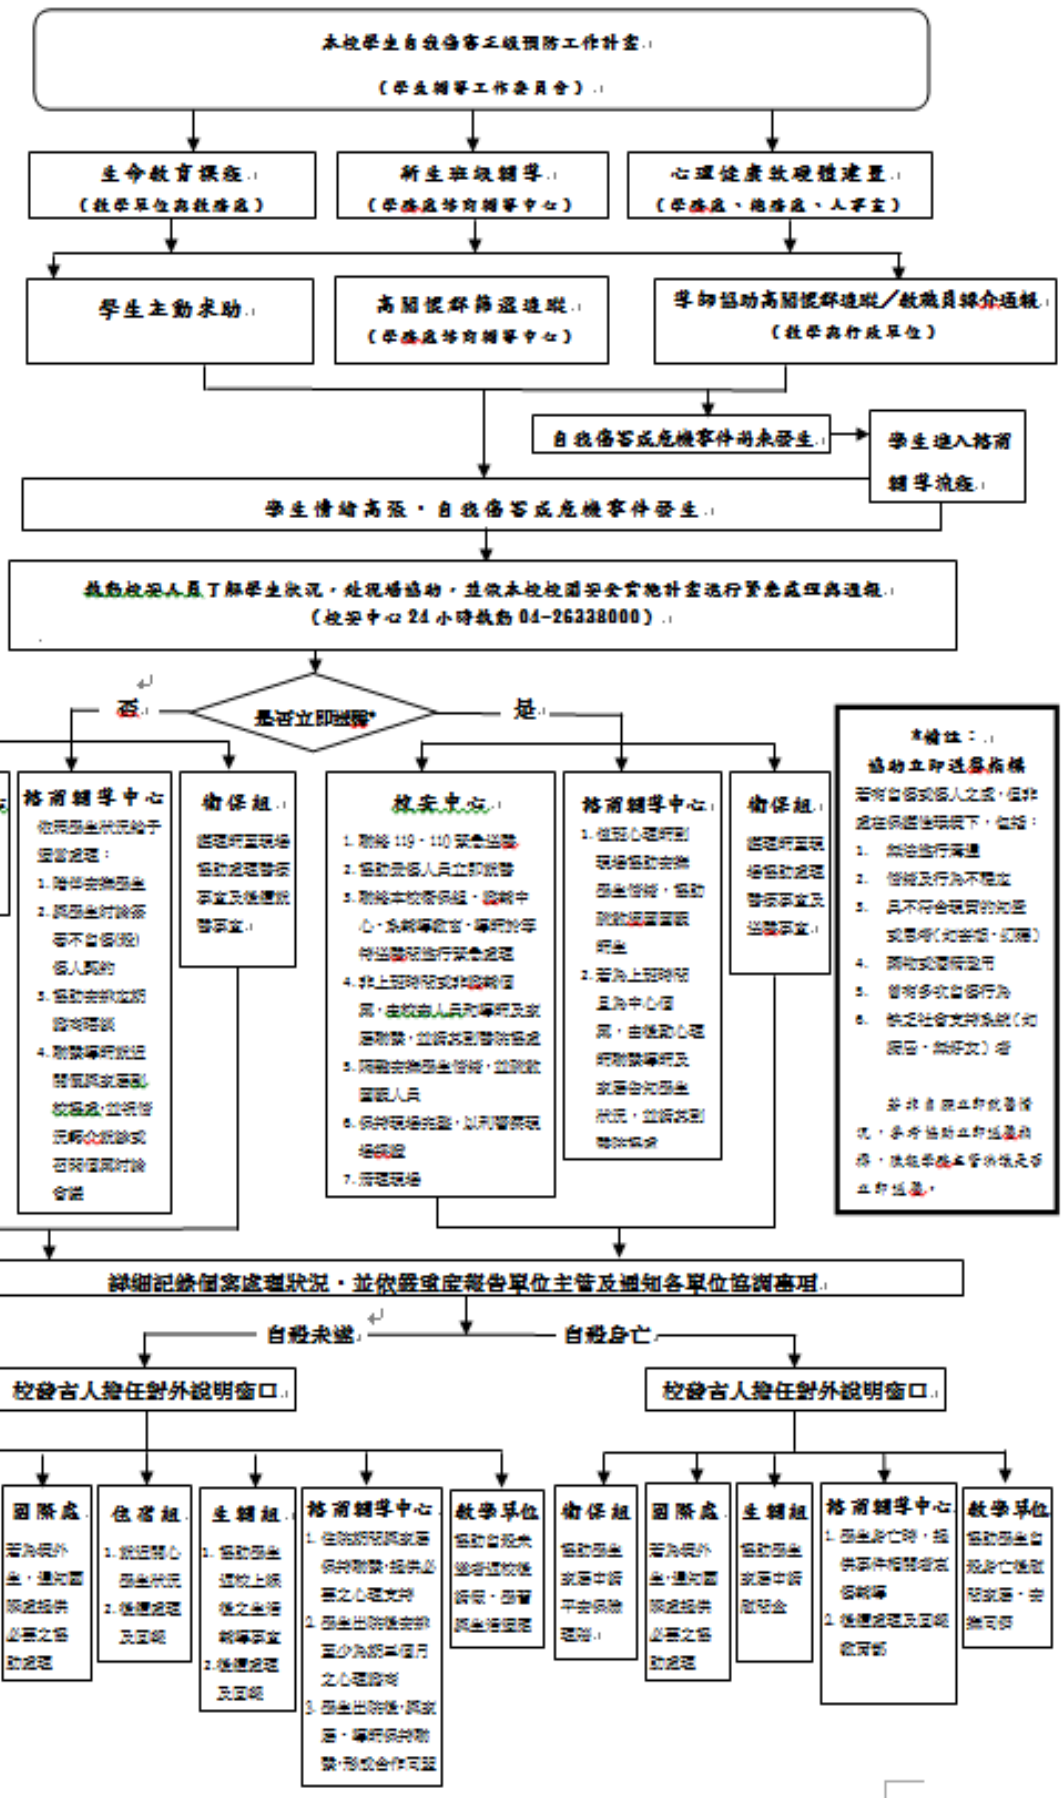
本校學生自我傷害三級預防工作計畫
（學生輔導工作委員會）

生命教育課程
（教學單位與教務處）

新生班級輔導
（學務處諮商輔導中心）

心理健康致環體建置
（學務處、總務處、人事室）

學生主動求助

高關懷群篩選追蹤
（學務處諮商輔導中心）

導師協助高關懷群追蹤／教職員轉介通報
（教學與行政單位）

自我傷害或危機事件尚未發生

學生進入諮商輔導流程

學生情緒高張，自我傷害或危機事件發生

熱為校安人員了解學生狀況，赴現場協助，並依本校校園安全實施計畫進行緊急處理與通報
（校安中心 24 小時熱線 04-26328000）

否

是否立即送醫*

是

諮商輔導中心
依照學生狀況給予因應處理：
1. 陪伴安撫學生
2. 與學生討論答應不自傷(殺)協議
3. 協助安排支持陪伴環境
4. 聯繫導師或其他重要人員，並視情況邀請相關人員召開會議

衛保組
提醒師長現場協助處理醫療事宜及後續就醫事宜

校安中心
1. 聯絡 119、110 緊急送醫
2. 協助受傷人員立即就醫
3. 聯絡本校衛保組、諮商中心、系輔導教官、導師於事件送醫前進行緊急處理
4. 非上班時間或非校園範圍，由校安人員先聯繫及家長聯繫，並請其到醫院協處
5. 陪同安撫學生情緒，並聯絡家屬人員
6. 保持現場完整，以利警察現場處理
7. 清理現場

諮商輔導中心
1. 提供心理師到現場協助安撫學生情緒，協助就醫及陪同
2. 若為上班時間且為中心個案，由個案心理師聯繫導師及家長告知學生狀況，並請其到醫院協處

衛保組
提醒師長現場協助處理醫療事宜及送醫事宜

*備註：
協助立即送醫指標
若有自傷或傷人之虞，但非處在保護措施下，包括：
1. 無法進行溝通
2. 情緒及行為不穩定
3. 具不符合現實的知覺或思考(如妄想、幻聽)
4. 藥物或酒精濫用
5. 曾有多次自傷行為
6. 缺乏社會支持系統(如家庭、朋友)等

若非自願立即就醫情況，參考協助立即送醫指標，依危急程度評估是否立即送醫。

詳細記錄個案處理狀況，並依程序陳報單位主管及通知各單位協調處理

自殺未遂

自殺身亡

校發言人擔任對外說明窗口

校發言人擔任對外說明窗口

國際處
若為境外生，通知國際處提供必要之協助處理

住宿組
1. 關懷心學生狀況
2. 後續處理及回報

生輔組
1. 協助學生請假上課條之學生輔導事宜
2. 後續處理及回報

諮商輔導中心
1. 依照諮詢或家屬狀況聯繫，提供必要之心理支持
2. 學生出院後安排至少為期半個月之心理諮商
3. 學生出院後，與家屬、導師保持聯繫，形成合作可證

教學單位
協助自殺未遂學生請假、學習與學生保護

衛保組
協助學生家屬申請平安保險理賠

國際處
若為境外生，通知國際處提供必要之協助處理

生輔組
協助學生家屬申請慰問金

諮商輔導中心
1. 學生身亡後，提供事件相關者哀傷輔導
2. 後續處理及回報校安部

教學單位
協助學生自殺身亡後相關事宜，安撫同學